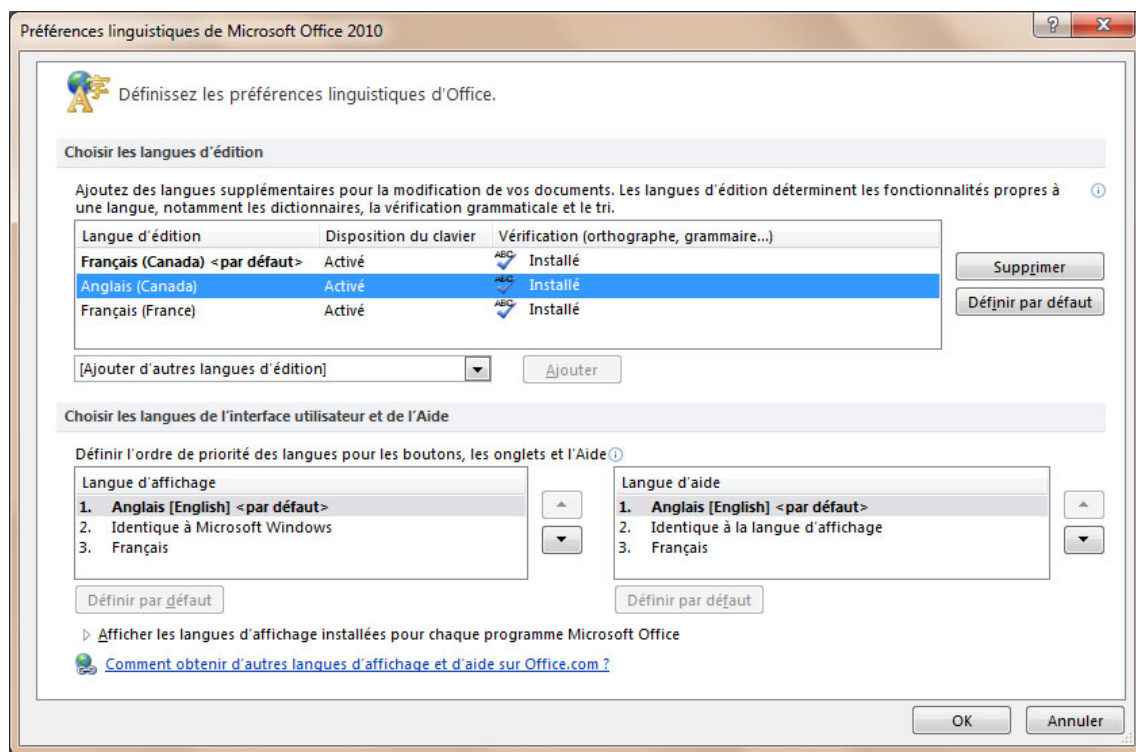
Préférences linguistiques de Microsoft Office 2010

?

X

Définissez les préférences linguistiques d'Office.

Choisir les langues d'édition

Ajoutez des langues supplémentaires pour la modification de vos documents. Les langues d'édition déterminent les fonctionnalités propres à une langue, notamment les dictionnaires, la vérification grammaticale et le tri.

| Langue d'édition | Disposition du clavier | Vérification (orthographe, grammaire...) |
|---|---|---|
| Français (Canada) <par défaut> | Activé | Installé |
| Anglais (Canada) | Activé | Installé |
| Français (France) | Activé | Installé |

Supprimer

Définir par défaut

[Ajouter d'autres langues d'édition]

Ajouter

Choisir les langues de l'interface utilisateur et de l'Aide

Définir l'ordre de priorité des langues pour les boutons, les onglets et l'Aide

Langue d'affichage
1. Anglais [English] <par défaut>
2. Identique à Microsoft Windows
3. Français

Définir par défaut

Langue d'aide
1. Anglais [English] <par défaut>
2. Identique à la langue d'affichage
3. Français

Définir par défaut

Afficher les langues d'affichage installées pour chaque programme Microsoft Office

Comment obtenir d'autres langues d'affichage et d'aide sur Office.com ?

OK

Annuler